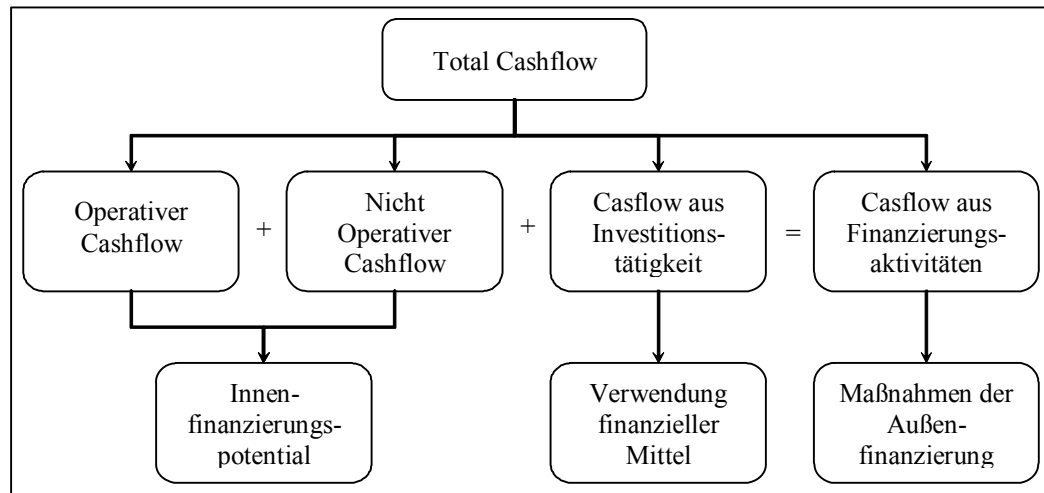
Total Cashflow

Operativer Cashflow

+

Nicht Operativer Cashflow

+

Casflow aus Investitionstätigkeit

=

Casflow aus Finanzierungsaktivitäten

Innenfinanzierungspotential

Verwendung finanzieller Mittel

Maßnahmen der Außen-finanzierung